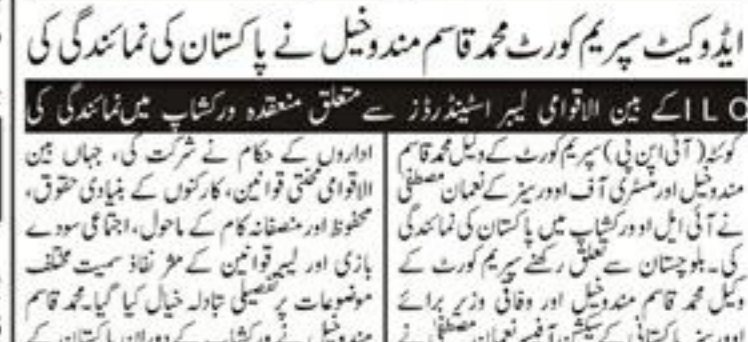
ایڈووکیٹ سپریم کورٹ محمد قاسم مندوخیل نے پاکستان کی نمائندگی کی

ILO کے بین الاقوامی لیبر اسٹینڈرڈز سے متعلق منعقدہ ورکشاپ میں نمائندگی کی

کوئٹہ (آئی این پی) سپریم کورٹ کے وکیل محمد قاسم مندوخیل اور منسٹری آف اوورسیز کے نعمان مصطفیٰ نے آئی ایل او ورکشاپ میں پاکستان کی نمائندگی کی۔ بلوچستان سے تعلق رکھنے سپریم کورٹ کے وکیل محمد قاسم مندوخیل اور وفاقی وزیر برائے اوورسیز پاکستانی کے سیکشن آفیسر نعمان مصطفیٰ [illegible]

اداروں کے حکام نے شرکت کی، جہاں بین الاقوامی محنتی قوانین، کارکنوں کے بنیادی حقوق، محفوظ اور منصفانہ کام کے ماحول، اجتماعی سودے بازی اور لیبر قوانین کے مؤثر نفاذ سمیت مختلف موضوعات پر تفصیلی تبادلہ خیال کیا گیا۔ محمد قاسم مندوخیل نے ورکشاپ کے دوران پاکستان کی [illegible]